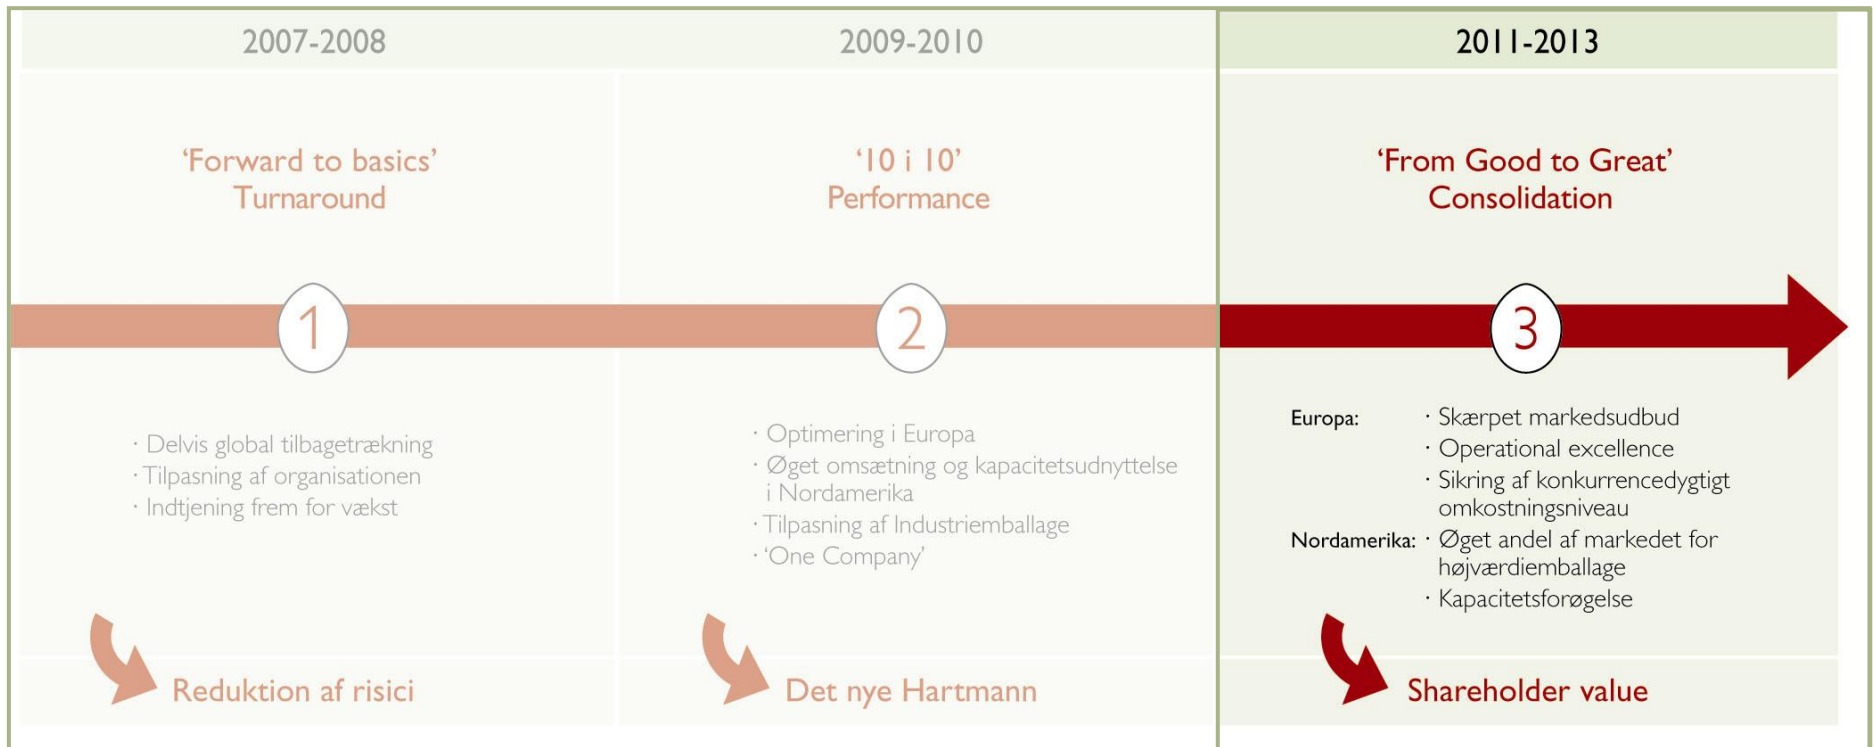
2007-2008

'Forward to basics'
Turnaround

1

· Delvis global tilbagetrækning
· Tilpasning af organisationen
· Indtjening frem for vækst

Reduktion af risici

2009-2010

'10 i 10'
Performance

2

· Optimering i Europa
· Øget omsætning og kapacitetsudnyttelse i Nordamerika
· Tilpasning af Industriemballage
· 'One Company'

Det nye Hartmann

2011-2013

'From Good to Great'
Consolidation

3

Europa: · Skærpet markedsudbud
· Operational excellence
· Sikring af konkurrencedygtigt omkostningsniveau
Nordamerika: · Øget andel af markedet for højværdiemballage
· Kapacitetsforøgelse

Shareholder value